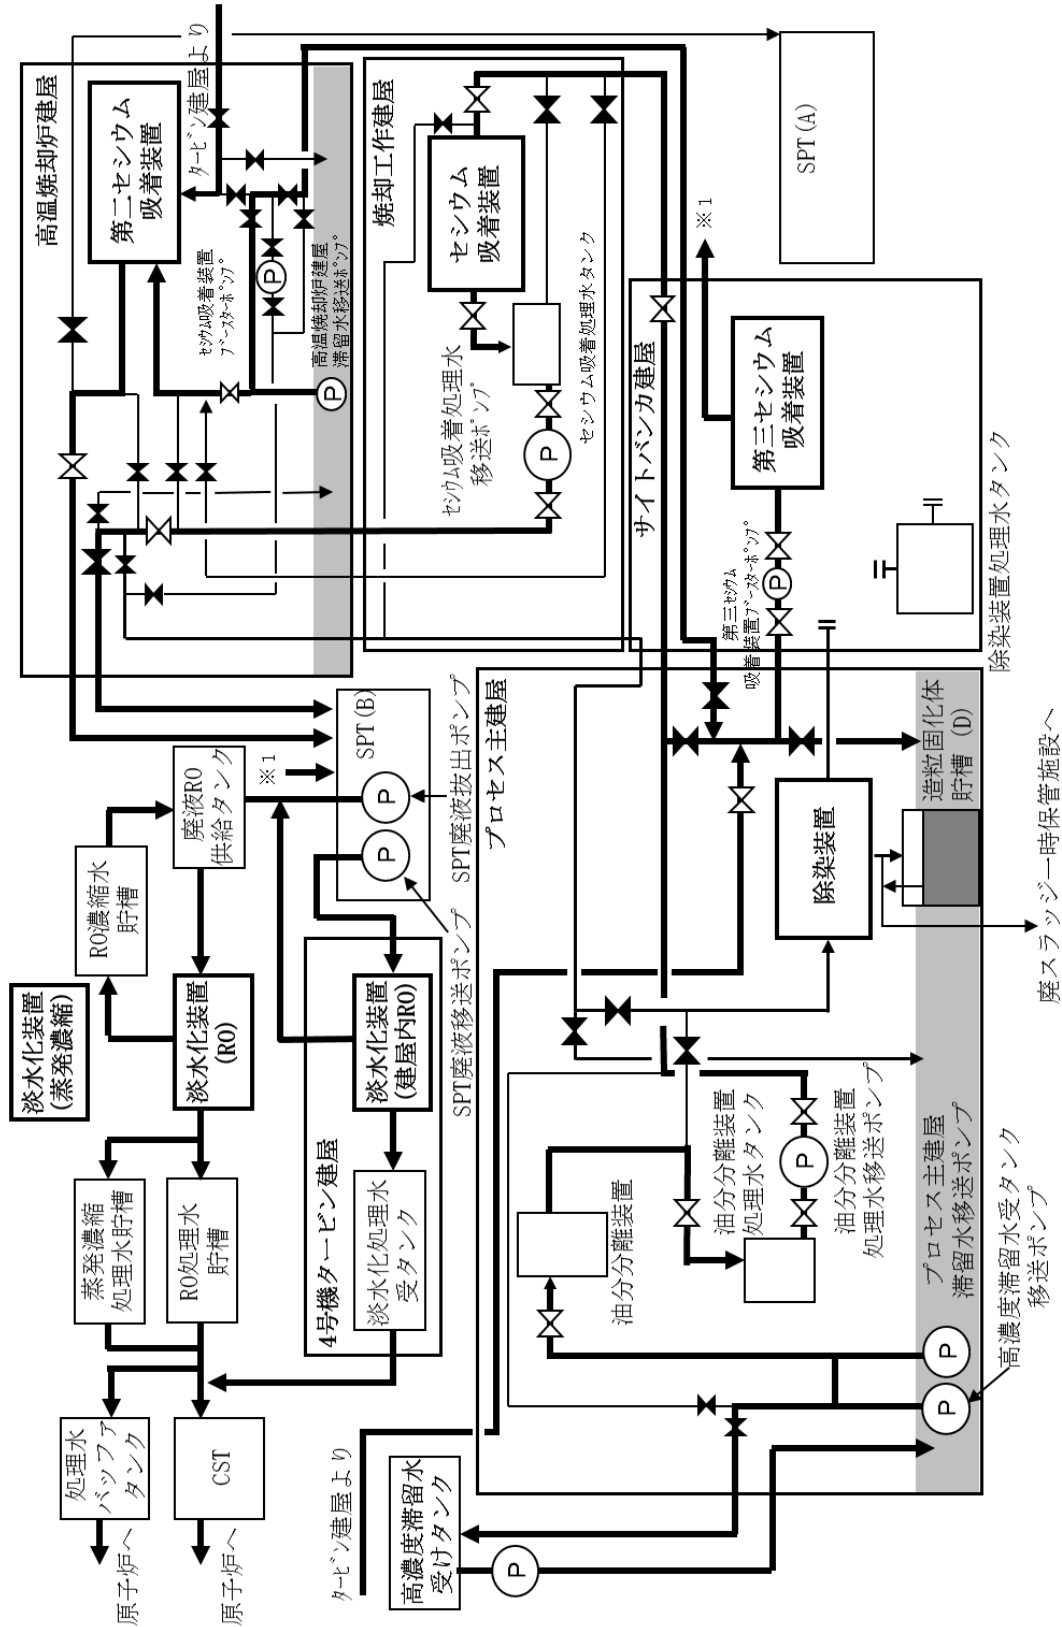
高温焼却炉建屋

第二セシウム吸着装置

タービン建屋より

セシウム吸着装置ブースターポンプ

高温焼却炉建屋滞留水移送ポンプ

焼却工作建屋

セシウム吸着装置

セシウム吸着処理水タンク

セシウム吸着処理水移送ポンプ

SPT(A)

※1

サイトバンカ建屋

第二セシウム吸着装置

第三セシウム吸着装置ブースターポンプ

除染装置処理水タンク

プロセス主建屋

造粒固化体貯槽(D)

廃スラッジ一時保管施設へ

除染装置

SPT(B)

SPT廃液抜出ポンプ

SPT廃液移送ポンプ

※1

廃液RO供給タンク

RO濃縮水貯槽

淡水化装置(蒸発濃縮)

淡水化装置(RO)

淡水化装置(建屋内RO)

4号機タービン建屋

淡水化処理水受タンク

蒸発濃縮処理水貯槽

RO処理水貯槽

処理水バッファタンク

CST

原子炉へ

原子炉へ

油分離装置

油分離装置処理水タンク

油分離装置処理水移送ポンプ

プロセス主建屋滞留水移送ポンプ

高濃度滞留水受タンク移送ポンプ

タービン建屋より

高濃度滞留水受けタンク